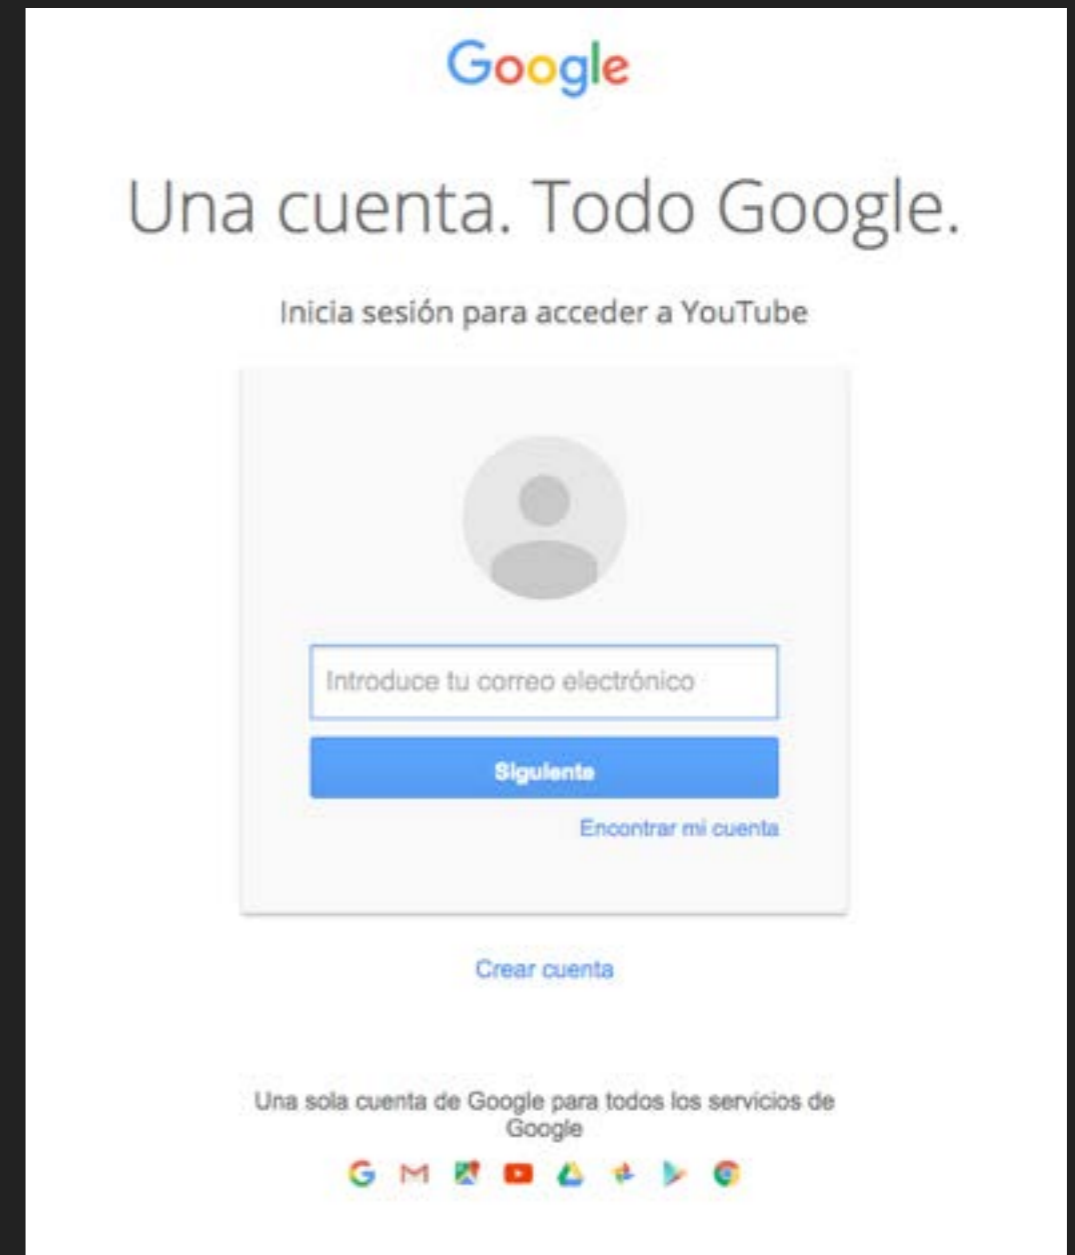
Google

Una cuenta. Todo Google.

Inicia sesión para acceder a YouTube

Introduce tu correo electrónico

Siguiente

Encontrar mi cuenta

Crear cuenta

Una sola cuenta de Google para todos los servicios de Google